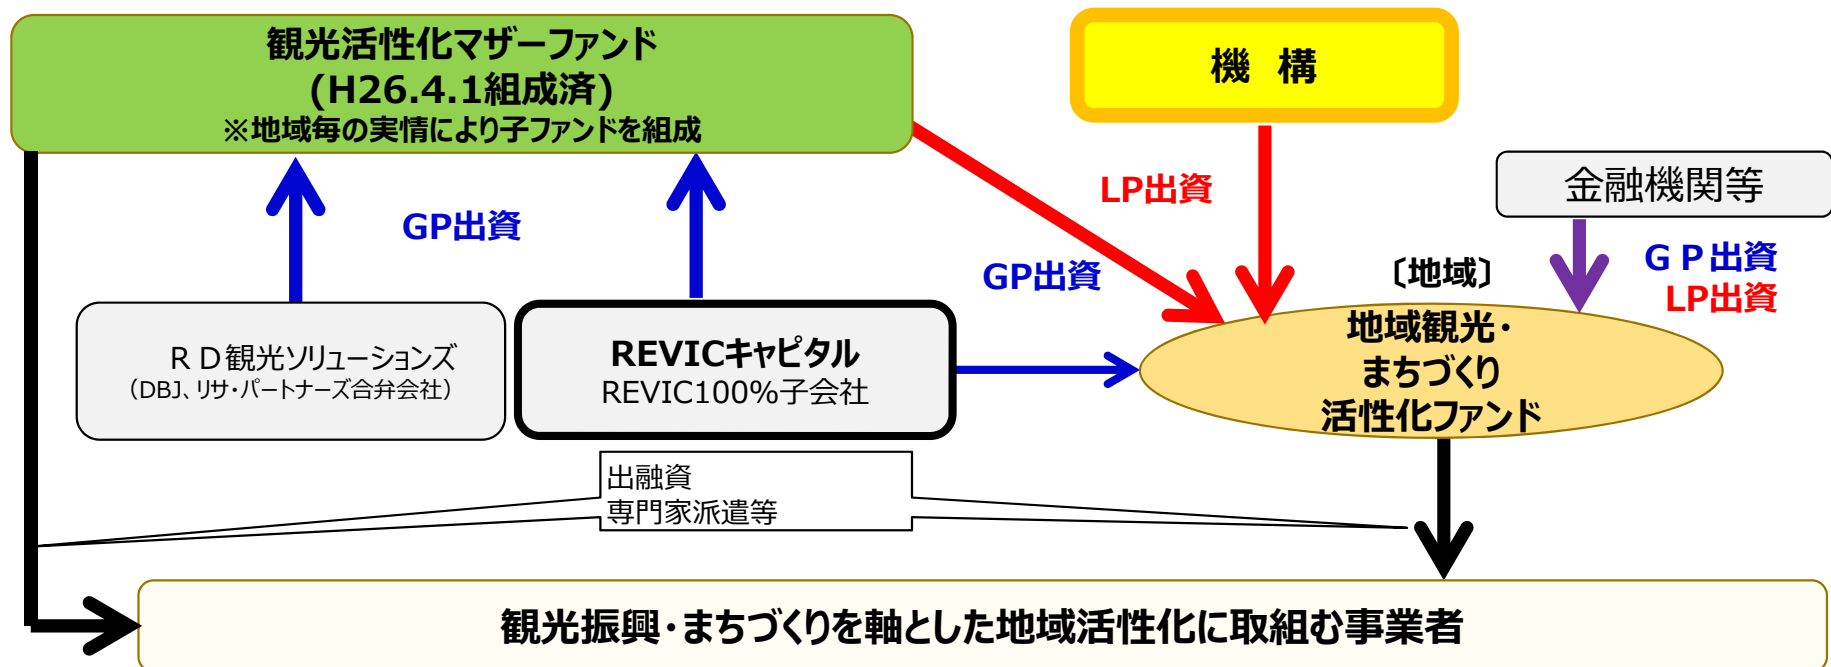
観光活性化マザーファンド
(H26.4.1組成済)
※地域毎の実情により子ファンドを組成

機　構

LP出資

金融機関等

GP出資

GP出資

〔地域〕

G P出資
LP出資

地域観光・
まちづくり
活性化ファンド

R D観光ソリューションズ
(DBJ、リサ・パートナーズ合弁会社)

REVICキャピタル
REVIC100%子会社

出融資
専門家派遣等

観光振興・まちづくりを軸とした地域活性化に取組む事業者